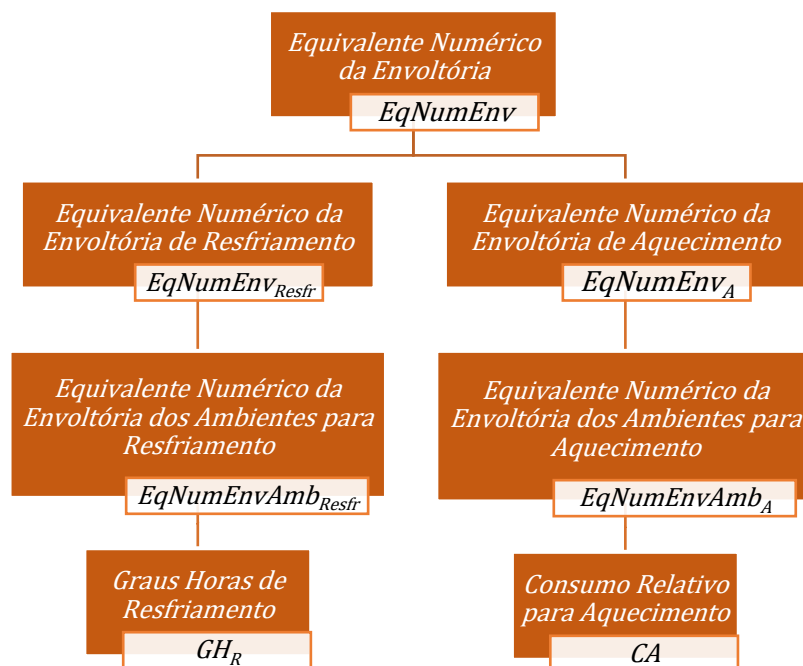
Equivalente Numérico da Envoltória
$EqNumEnv$

Equivalente Numérico da Envoltória de Resfriamento
$EqNumEnv_{Resfr}$

Equivalente Numérico da Envoltória de Aquecimento
$EqNumEnv_{A}$

Equivalente Numérico da Envoltória dos Ambientes para Resfriamento
$EqNumEnvAmb_{Resfr}$

Equivalente Numérico da Envoltória dos Ambientes para Aquecimento
$EqNumEnvAmb_{A}$

Graus Horas de Resfriamento
$GH_{R}$

Consumo Relativo para Aquecimento
$CA$